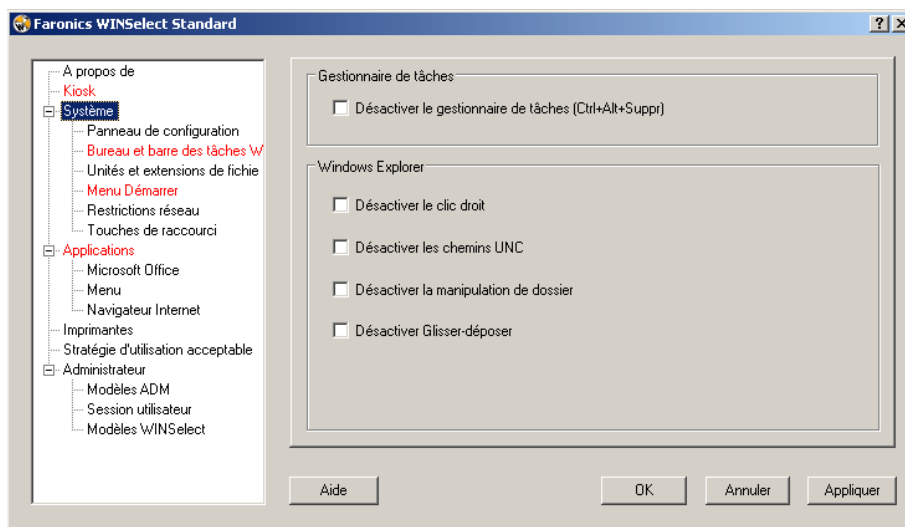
Faronics WINSelect Standard

?

X

A propos de
Kiosk
Système
Panneau de configuration
Bureau et barre des tâches W
Unités et extensions de fichie
Menu Démarrer
Restrictions réseau
Touches de raccourci
Applications
Microsoft Office
Menu
Navigateur Internet
Imprimantes
Stratégie d'utilisation acceptable
Administrateur
Modèles ADM
Session utilisateur
Modèles WINSelect

Gestionnaire de tâches
Désactiver le gestionnaire de tâches (Ctrl+Alt+Suppr)

Windows Explorer
Désactiver le clic droit
Désactiver les chemins UNC
Désactiver la manipulation de dossier
Désactiver Glisser-déposer

Aide

OK

Annuler

Appliquer